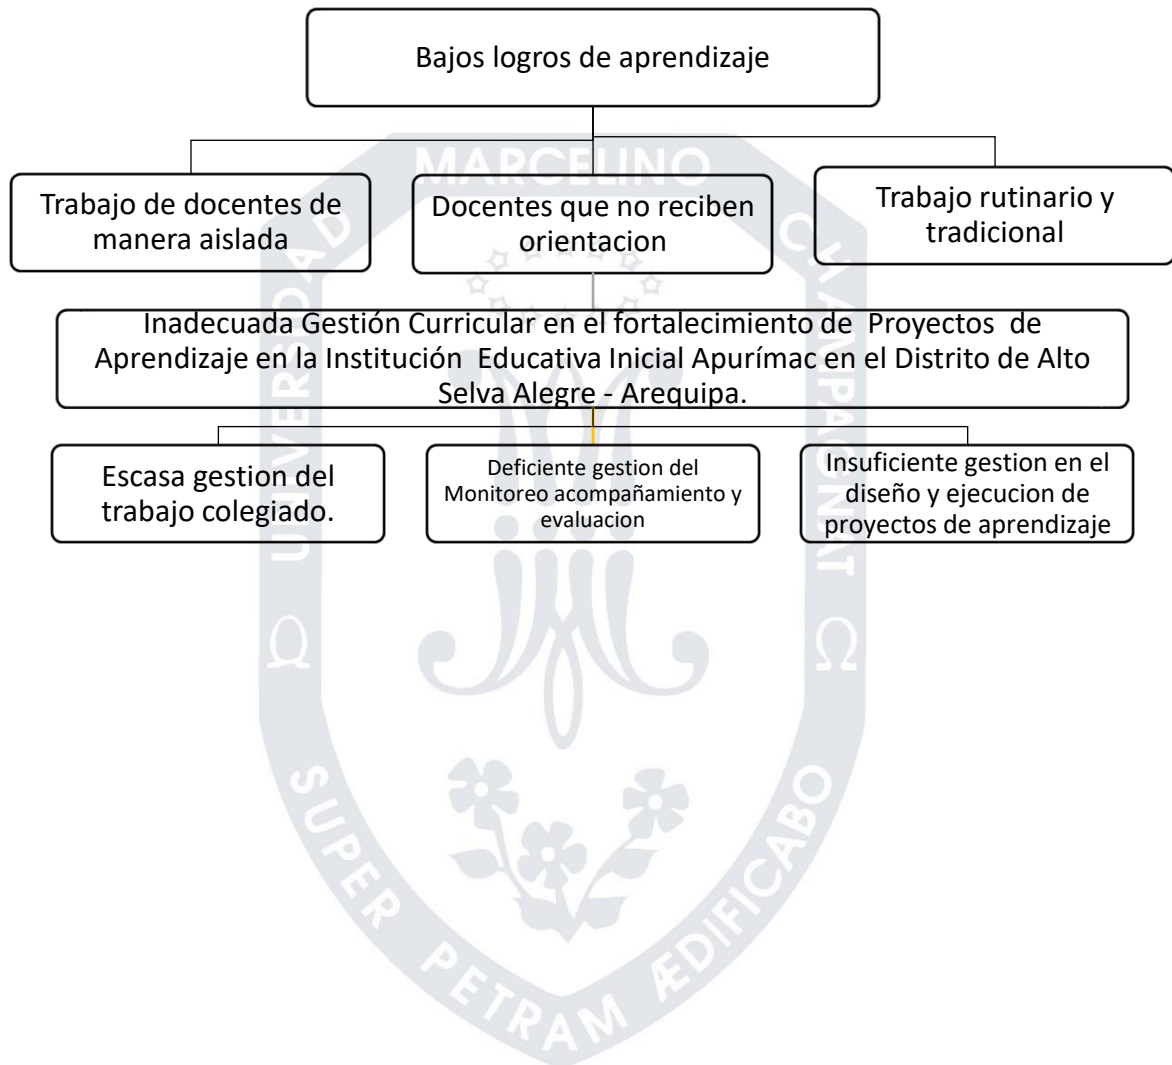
Bajos logros de aprendizaje

Trabajo de docentes de manera aislada

Docentes que no reciben orientacion

Trabajo rutinario y tradicional

Inadecuada Gestión Curricular en el fortalecimiento de Proyectos de Aprendizaje en la Institución Educativa Inicial Apurímac en el Distrito de Alto Selva Alegre - Arequipa.

Escasa gestion del trabajo colegiado.

Deficiente gestion del Monitoreo acompañamiento y evaluacion

Insuficiente gestion en el diseño y ejecucion de proyectos de aprendizaje

MARCELINO
UNIVERSIDAD
CHAMPAGNAT
SUPER PETRAM ÆDIFICABO